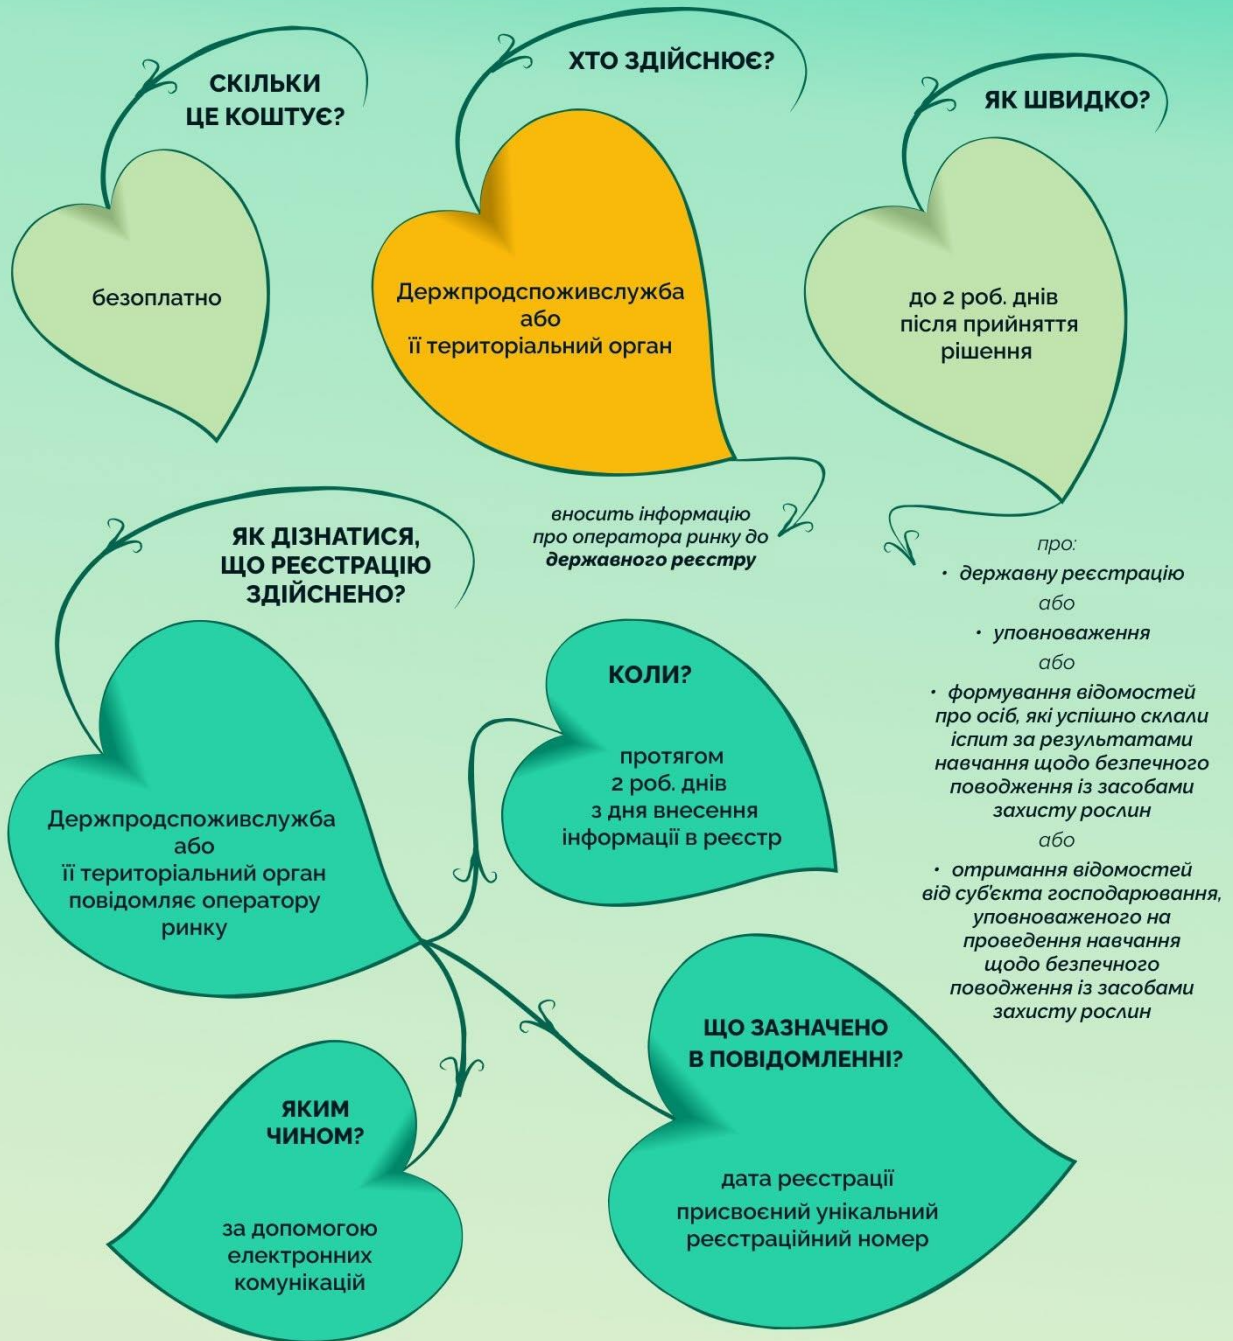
СКІЛЬКИ ЦЕ КОШТУЄ?

безоплатно

ХТО ЗДІЙСНЮЄ?

Держпродспоживслужба або її територіальний орган

вносить інформацію про оператора ринку до **державного реєстру**

ЯК ШВИДКО?

до 2 роб. днів після прийняття рішення

про:
• державну реєстрацію
або
• уповноваження
або
• формування відомостей про осіб, які успішно склали іспит за результатами навчання щодо безпечного поводження із засобами захисту рослин
або
• отримання відомостей від суб'єкта господарювання, уповноваженого на проведення навчання щодо безпечного поводження із засобами захисту рослин

ЯК ДІЗНАТИСЯ, ЩО РЕЄСТРАЦІЮ ЗДІЙСНЕНО?

Держпродспоживслужба або її територіальний орган повідомляє оператору ринку

КОЛИ?

протягом 2 роб. днів з дня внесення інформації в реєстр

ЯКИМ ЧИНОМ?

за допомогою електронних комунікацій

ЩО ЗАЗНАЧЕНО В ПОВІДОМЛЕННІ?

дата реєстрації

присвоєний унікальний реєстраційний номер